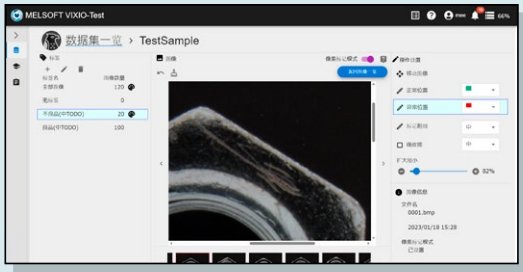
MELSOFT VIXIO-Test

66%

数据集一览 > TestSample

标签

标签名 | 图像数量
全部图像 120
无标签 0
不良品(中TODO) 20
良品(中TODO) 100

图像

像素标记模式

操作设置

移动图像

正常标签

异常标签

标记删除

橡皮擦

扩大缩小

92%

图像信息

文件名
0001.bmp

2023/01/19 15:28

像素标记模式
已设置